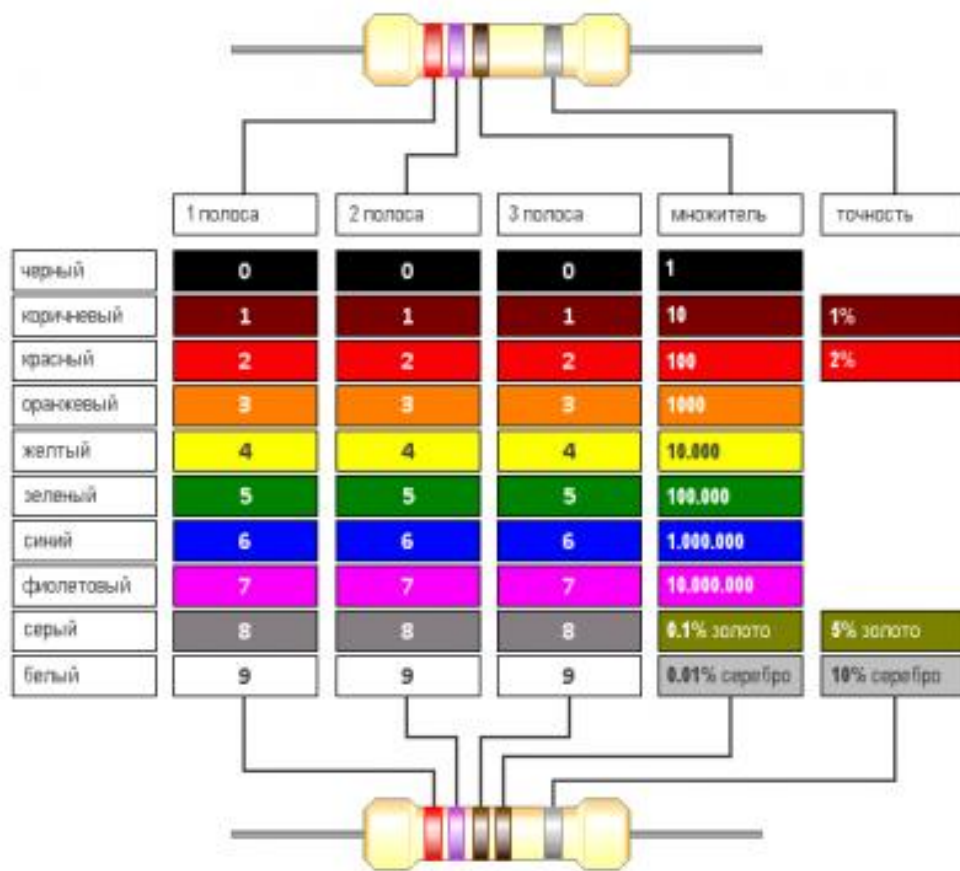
| | 1 полоса | 2 полоса | 3 полоса | множитель | точность |
|---|---|---|---|---|---|
| черный | 0 | 0 | 0 | 1 | |
| коричневый | 1 | 1 | 1 | 10 | 1% |
| красный | 2 | 2 | 2 | 100 | 2% |
| оранжевый | 3 | 3 | 3 | 1000 | |
| желтый | 4 | 4 | 4 | 10.000 | |
| зеленый | 5 | 5 | 5 | 100.000 | |
| синий | 6 | 6 | 6 | 1.000.000 | |
| фиолетовый | 7 | 7 | 7 | 10.000.000 | |
| серый | 8 | 8 | 8 | 0.1% золото | 5% золото |
| белый | 9 | 9 | 9 | 0.01% серебро | 10% серебро |